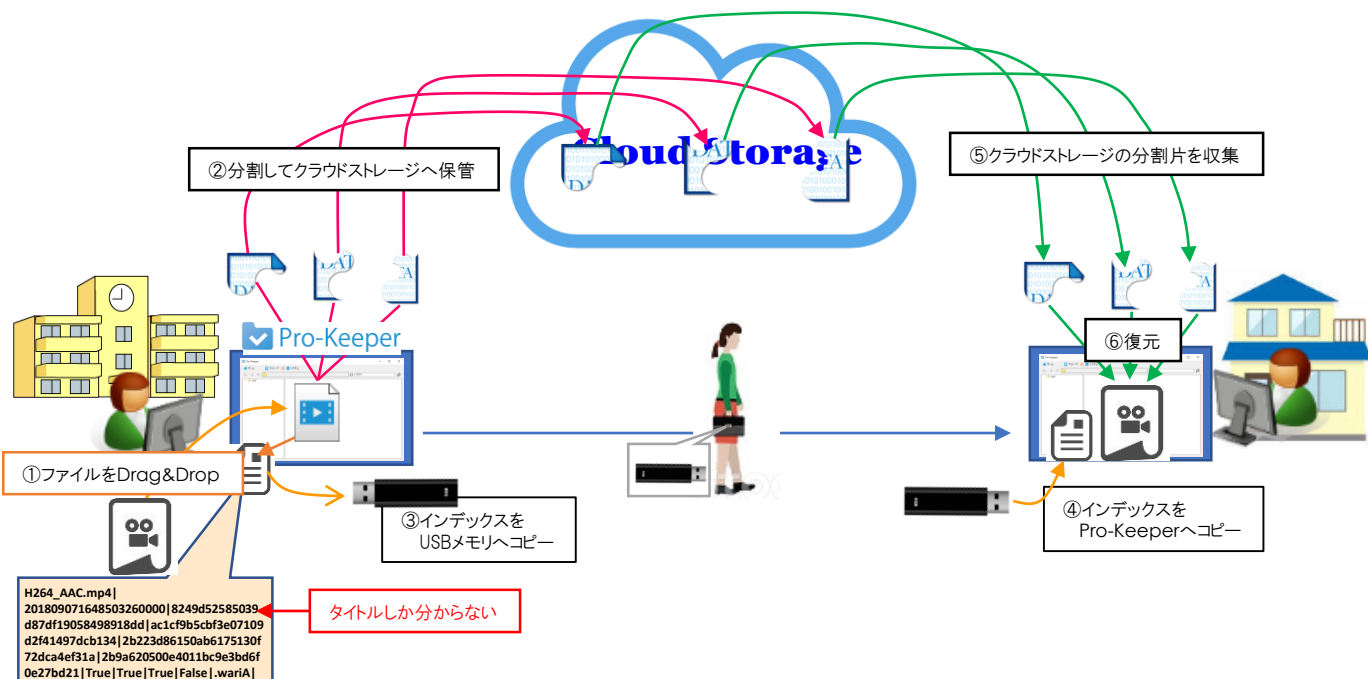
Cloud Storage

②分割してクラウドストレージへ保管

⑤クラウドストレージの分割片を収集

Pro-Keeper

⑥復元

①ファイルをDrag&Drop

③インデックスを USBメモリへコピー

④インデックスを Pro-Keeperへコピー

H264_AAC.mp4|20180907164850326000|8249d52585039d87df19058498918dd|ac1cf9b5cbf3e07109d2f41497dcb134|2b223d86150ab6175130f72dca4ef31a|2b9a620500e4011bc9e3bd6f0e27bd21|True|True|True|False|.wariA|

タイトルしか分からない